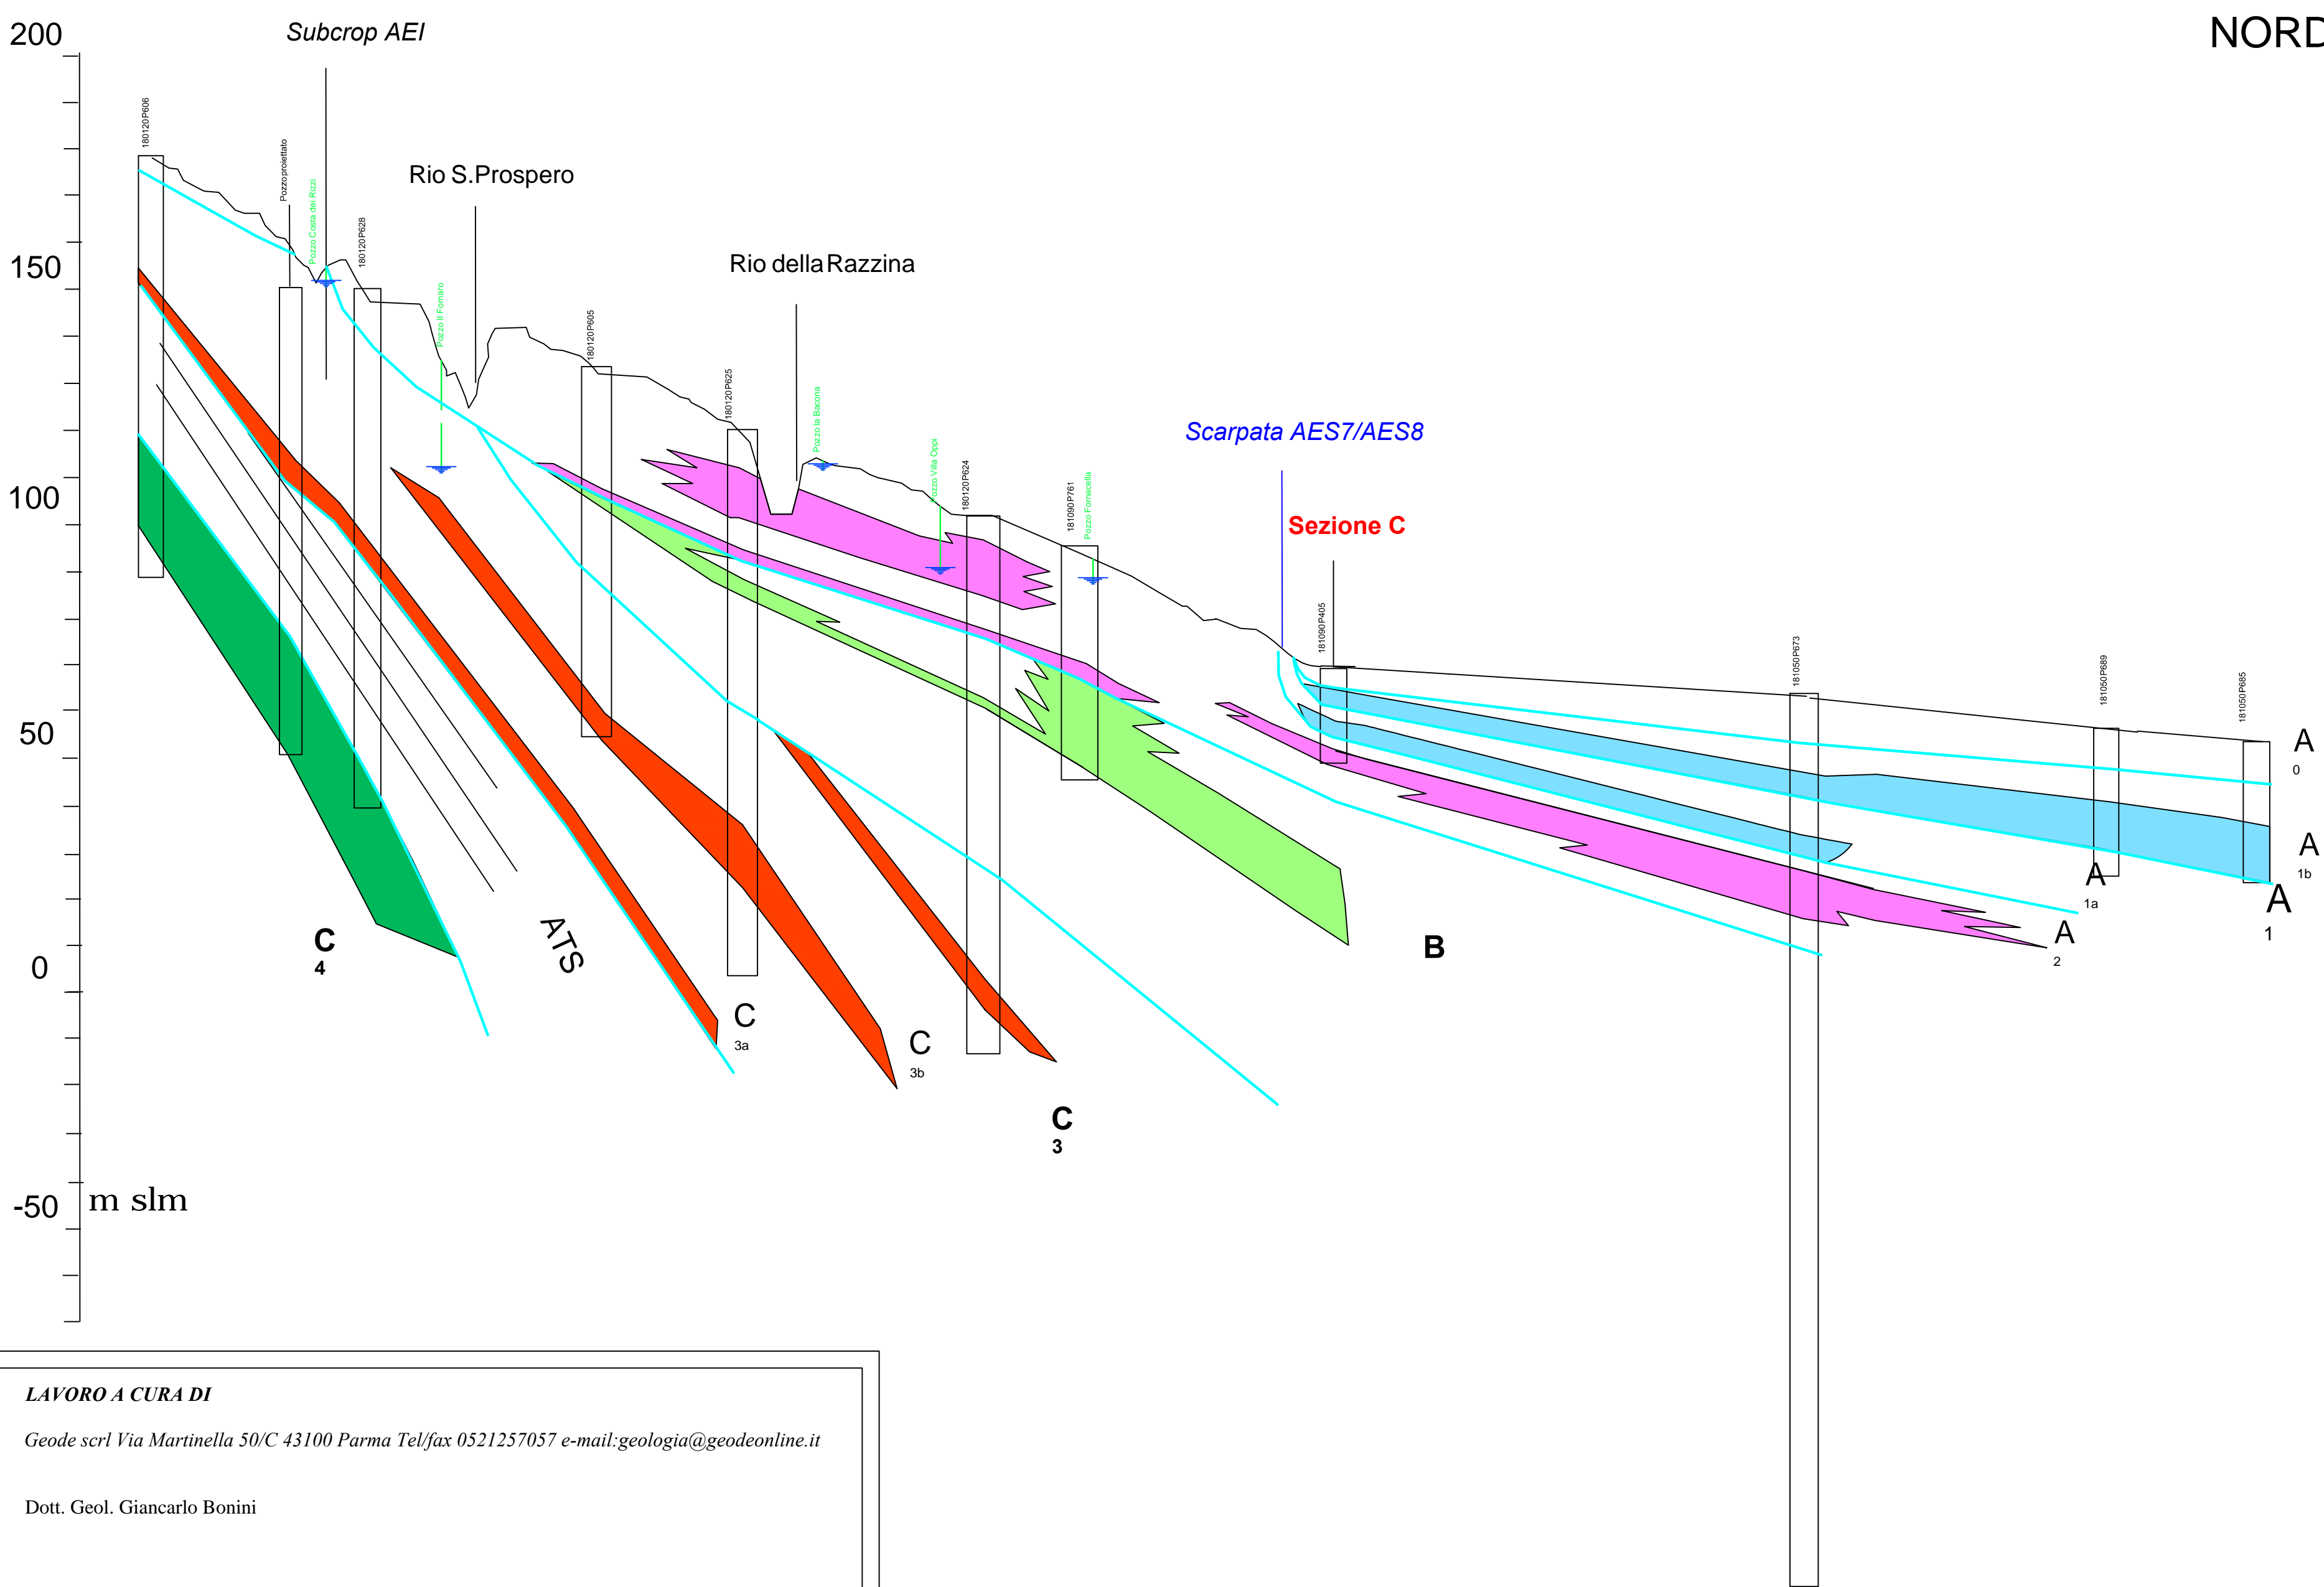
200
Subcrop AEI
NORD
180120P606
Pozzo proiettato
Pozzo Costa dei Rizzi
180120P628
Rio S.Prospero
150
Pozzo Il Fornaro
180120P605
Rio della Razzina
180120P625
Pozzo la Bacona
Pozzo Villa Oppi
180120P624
Scarpata AES7/AES8
181090P761
Pozzo Fornacella
100
Sezione C
181090P405
181050P673
181050P689
181050P685
50
$A_0$
$A_{1b}$
$A_{1a}$
$A_1$
$A_2$
B
0
$C_4$
ATS
$C_{3a}$
$C_{3b}$
$C_3$
-50
m slm

LAVORO A CURA DI
Geode scrl Via Martinella 50/C 43100 Parma Tel/fax 0521257057 e-mail:geologia@geodeonline.it

Dott. Geol. Giancarlo Bonini